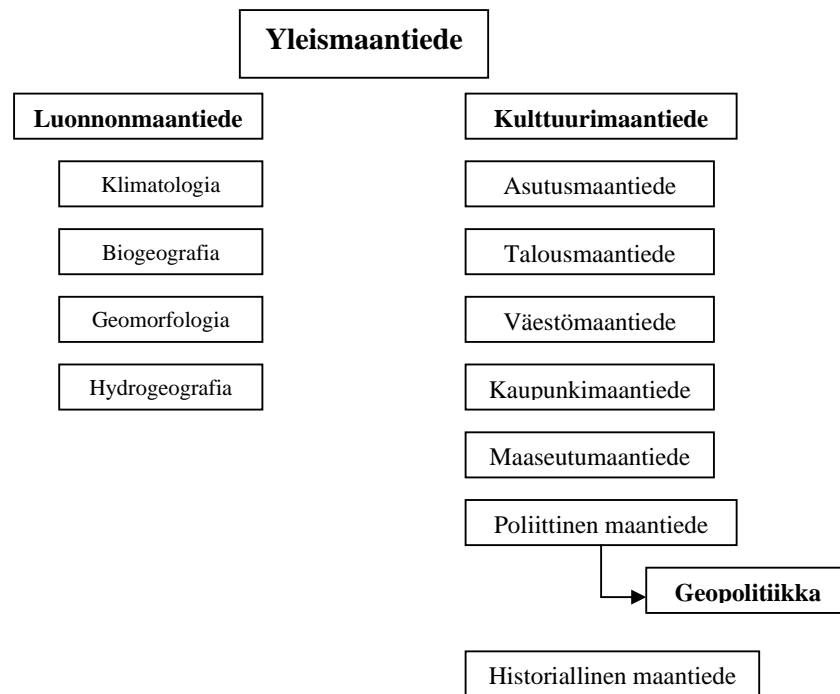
Yleismaantiede

Luonnonmaantiede

Klimatologia

Biogeografia

Geomorfologia

Hydrogeografia

Kulttuurimaantiede

Asutusmaantiede

Talousmaantiede

Väestömaantiede

Kaupunkimaantiede

Maaseutumaantiede

Poliittinen maantiede

Geopolitiikka

Historiallinen maantiede